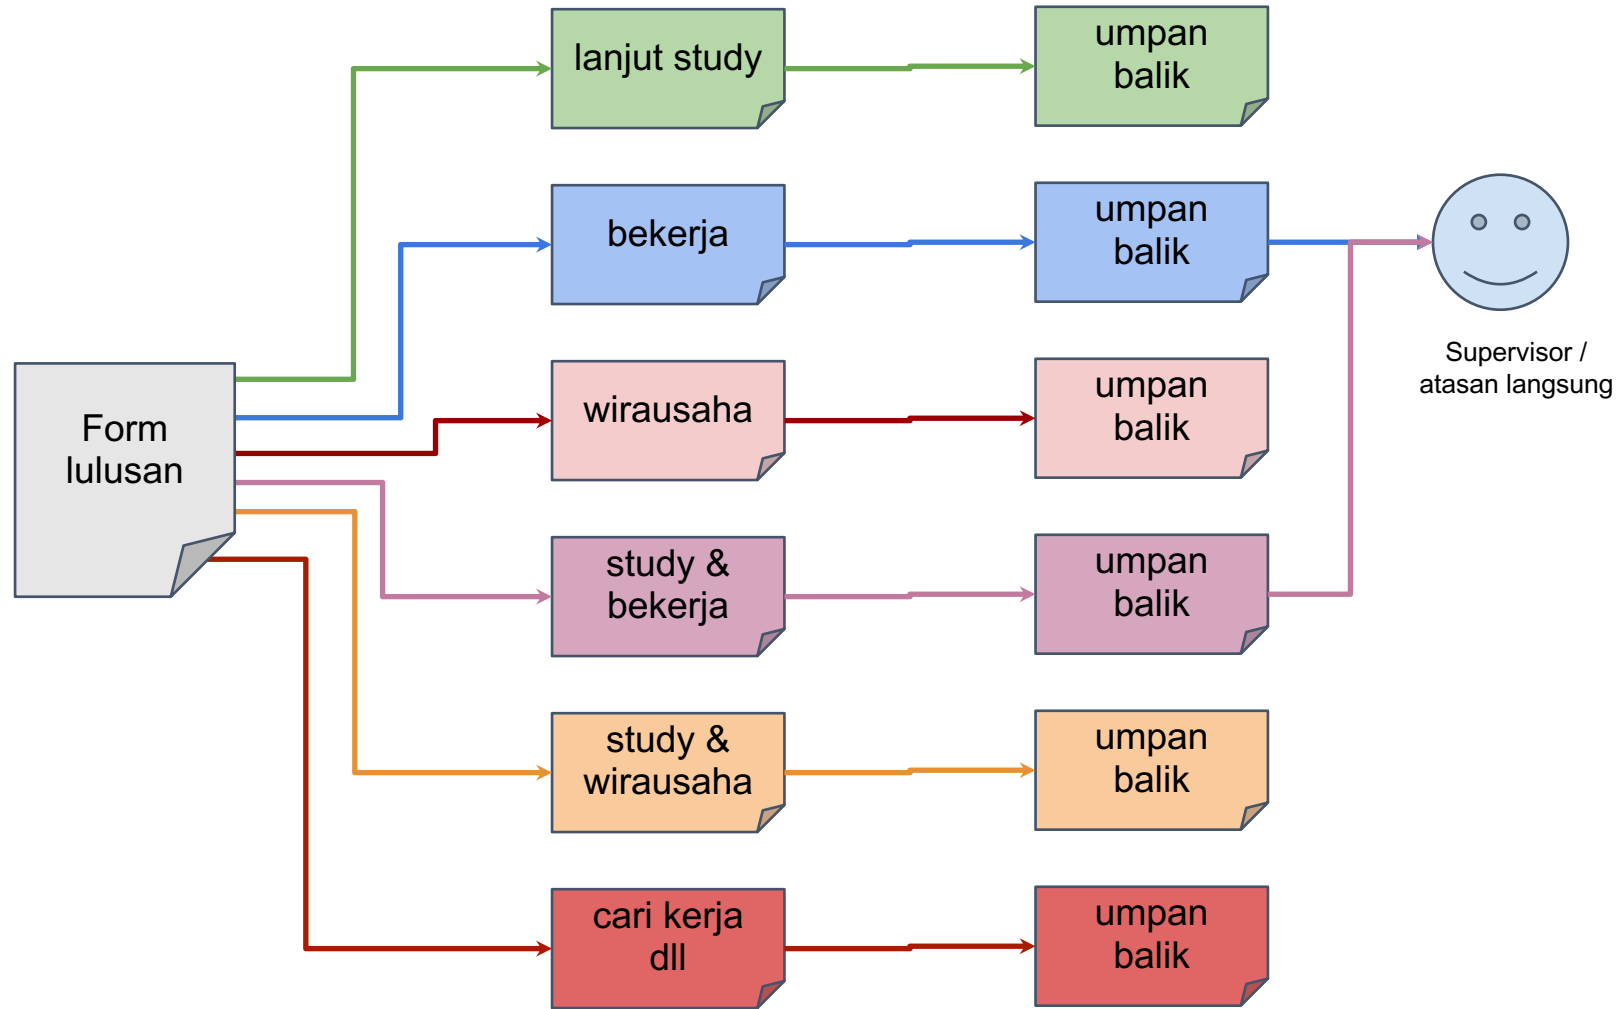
Form lulusan

lanjut study

umpan balik

bekerja

umpan balik

Supervisor / atasan langsung

wirausaha

umpan balik

study & bekerja

umpan balik

study & wirausaha

umpan balik

cari kerja dll

umpan balik